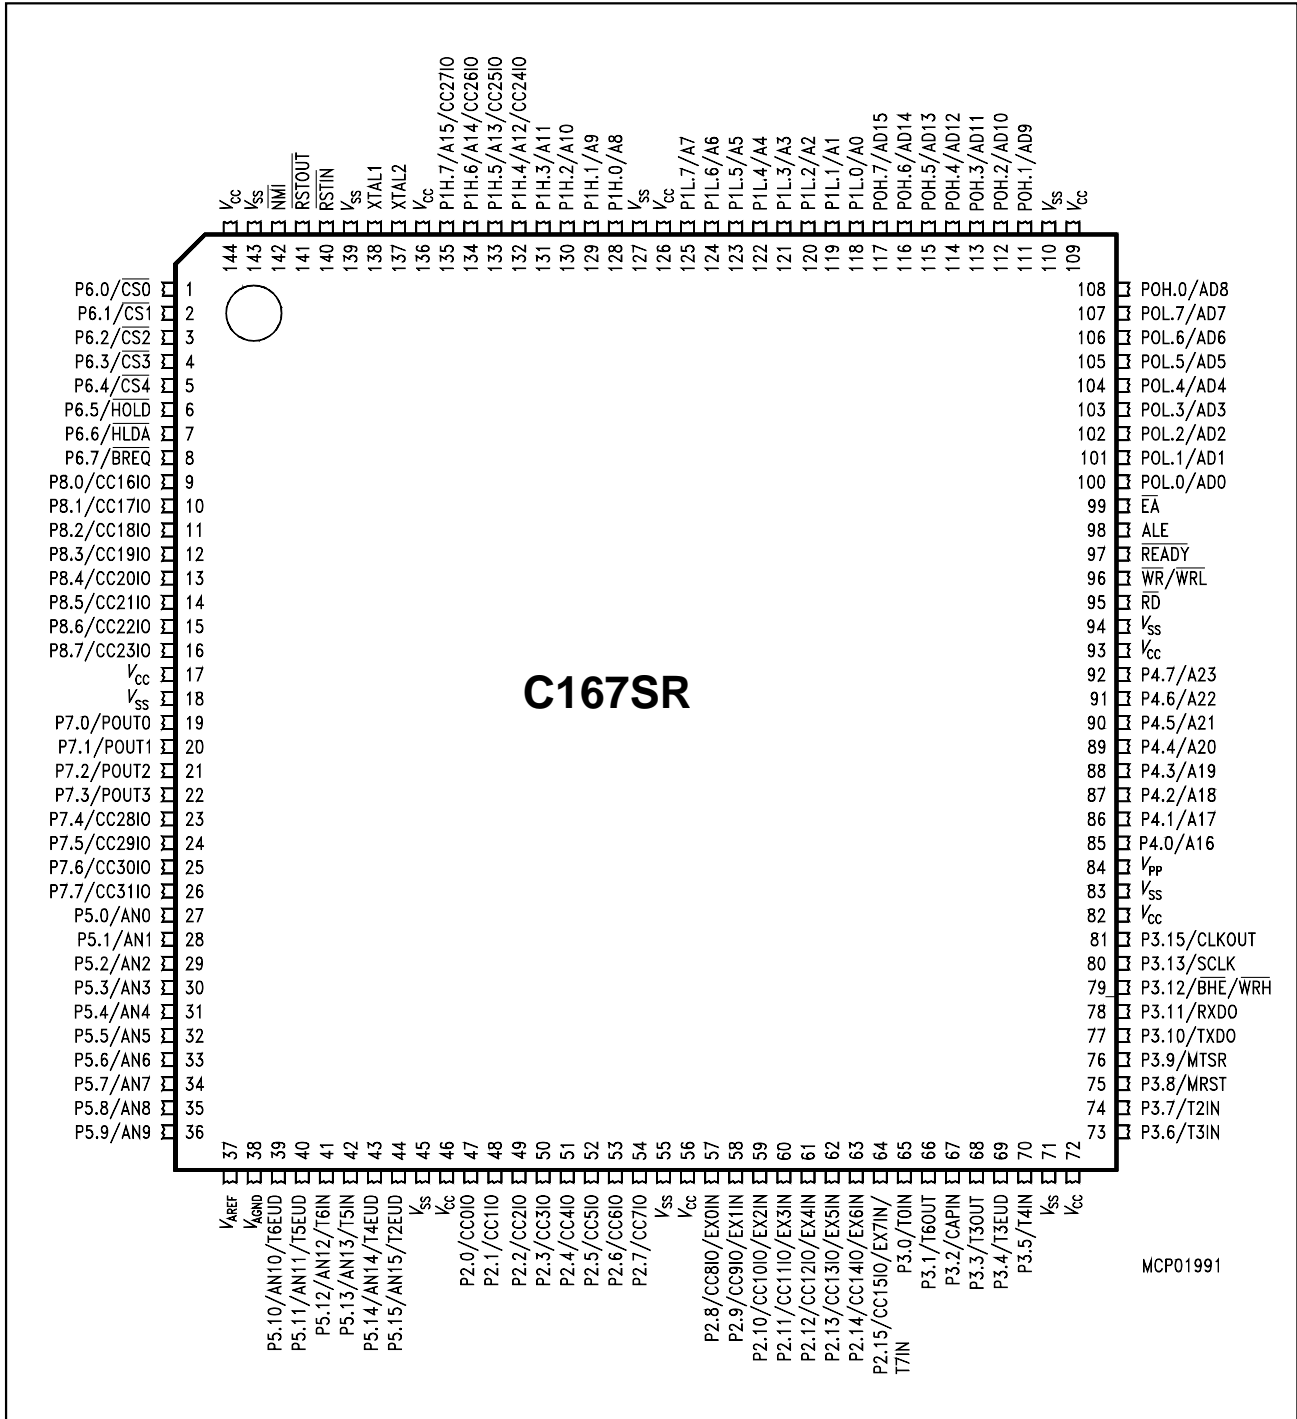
$V_{CC}$ 144
$V_{SS}$ 143
$\overline{NMI}$ 142
$\overline{RSTOUT}$ 141
$\overline{RSTIN}$ 140
$V_{SS}$ 139
XTAL1 138
XTAL2 137
$V_{CC}$ 136
P1H.7/A15/CC27IO 135
P1H.6/A14/CC26IO 134
P1H.5/A13/CC25IO 133
P1H.4/A12/CC24IO 132
P1H.3/A11 131
P1H.2/A10 130
P1H.1/A9 129
P1H.0/A8 128
$V_{SS}$ 127
$V_{CC}$ 126
P1L.7/A7 125
P1L.6/A6 124
P1L.5/A5 123
P1L.4/A4 122
P1L.3/A3 121
P1L.2/A2 120
P1L.1/A1 119
P1L.0/A0 118
POH.7/AD15 117
POH.6/AD14 116
POH.5/AD13 115
POH.4/AD12 114
POH.3/AD11 113
POH.2/AD10 112
POH.1/AD9 111
$V_{SS}$ 110
$V_{CC}$ 109

P6.0/$\overline{CS0}$ 1
P6.1/$\overline{CS1}$ 2
P6.2/$\overline{CS2}$ 3
P6.3/$\overline{CS3}$ 4
P6.4/$\overline{CS4}$ 5
P6.5/$\overline{HOLD}$ 6
P6.6/$\overline{HLDA}$ 7
P6.7/$\overline{BREQ}$ 8
P8.0/CC16IO 9
P8.1/CC17IO 10
P8.2/CC18IO 11
P8.3/CC19IO 12
P8.4/CC20IO 13
P8.5/CC21IO 14
P8.6/CC22IO 15
P8.7/CC23IO 16
$V_{CC}$ 17
$V_{SS}$ 18
P7.0/POUT0 19
P7.1/POUT1 20
P7.2/POUT2 21
P7.3/POUT3 22
P7.4/CC28IO 23
P7.5/CC29IO 24
P7.6/CC30IO 25
P7.7/CC31IO 26
P5.0/AN0 27
P5.1/AN1 28
P5.2/AN2 29
P5.3/AN3 30
P5.4/AN4 31
P5.5/AN5 32
P5.6/AN6 33
P5.7/AN7 34
P5.8/AN8 35
P5.9/AN9 36

C167SR

108 POH.0/AD8
107 POL.7/AD7
106 POL.6/AD6
105 POL.5/AD5
104 POL.4/AD4
103 POL.3/AD3
102 POL.2/AD2
101 POL.1/AD1
100 POL.0/AD0
99 $\overline{EA}$
98 ALE
97 $\overline{READY}$
96 $\overline{WR}$/$\overline{WRL}$
95 $\overline{RD}$
94 $V_{SS}$
93 $V_{CC}$
92 P4.7/A23
91 P4.6/A22
90 P4.5/A21
89 P4.4/A20
88 P4.3/A19
87 P4.2/A18
86 P4.1/A17
85 P4.0/A16
84 $V_{PP}$
83 $V_{SS}$
82 $V_{CC}$
81 P3.15/CLKOUT
80 P3.13/SCLK
79 P3.12/$\overline{BHE}$/$\overline{WRH}$
78 P3.11/RXD0
77 P3.10/TXD0
76 P3.9/MTSR
75 P3.8/MRST
74 P3.7/T2IN
73 P3.6/T3IN

37 $V_{AREF}$
38 $V_{AGND}$
39 P5.10/AN10/T6EUD
40 P5.11/AN11/T5EUD
41 P5.12/AN12/T6IN
42 P5.13/AN13/T5IN
43 P5.14/AN14/T4EUD
44 P5.15/AN15/T2EUD
45 $V_{SS}$
46 $V_{CC}$
47 P2.0/CC0IO
48 P2.1/CC1IO
49 P2.2/CC2IO
50 P2.3/CC3IO
51 P2.4/CC4IO
52 P2.5/CC5IO
53 P2.6/CC6IO
54 P2.7/CC7IO
55 $V_{SS}$
56 $V_{CC}$
57 P2.8/CC8IO/EX0IN
58 P2.9/CC9IO/EX1IN
59 P2.10/CC10IO/EX2IN
60 P2.11/CC11IO/EX3IN
61 P2.12/CC12IO/EX4IN
62 P2.13/CC13IO/EX5IN
63 P2.14/CC14IO/EX6IN
64 P2.15/CC15IO/EX7IN/T7IN
65 P3.0/T0IN
66 P3.1/T6OUT
67 P3.2/CAPIN
68 P3.3/T3OUT
69 P3.4/T3EUD
70 P3.5/T4IN
71 $V_{SS}$
72 $V_{CC}$

MCP01991